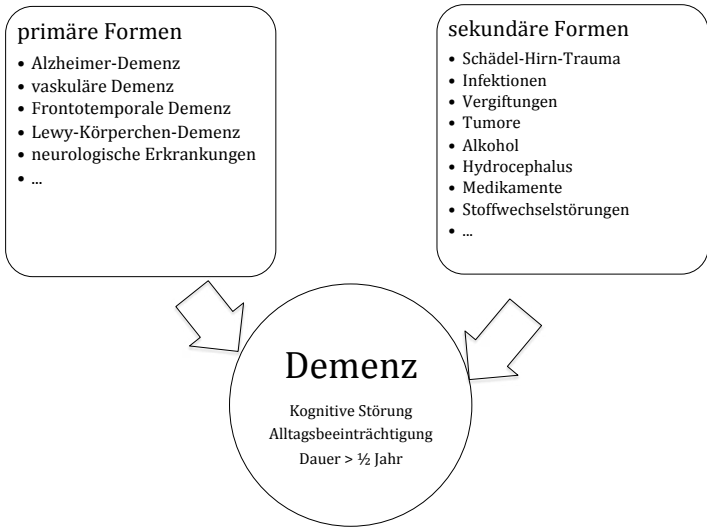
primäre Formen
- Alzheimer-Demenz
- vaskuläre Demenz
- Frontotemporale Demenz
- Lewy-Körperchen-Demenz
- neurologische Erkrankungen
- ...

sekundäre Formen
- Schädel-Hirn-Trauma
- Infektionen
- Vergiftungen
- Tumore
- Alkohol
- Hydrocephalus
- Medikamente
- Stoffwechselstörungen
- ...

Demenz

Kognitive Störung
Alltagsbeeinträchtigung
Dauer > ½ Jahr